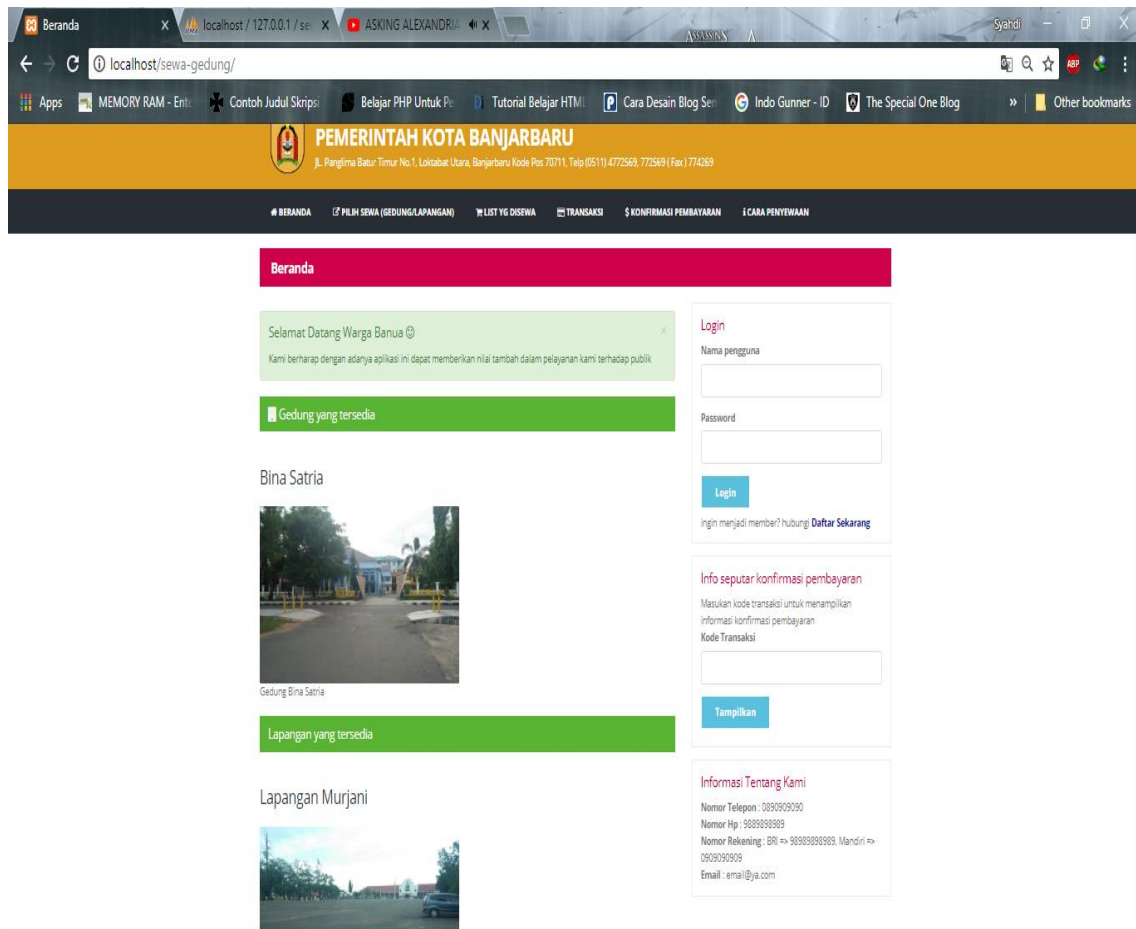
Beranda × localhost / 127.0.0.1 / se × ASKING ALEXANDRIA ×

ASSASSINS

Syahdi

localhost/sewa-gedung/

Apps MEMORY RAM - Ente Contoh Judul Skripsi Belajar PHP Untuk Pe Tutorial Belajar HTML Cara Desain Blog Ser Indo Gunner - ID The Special One Blog » Other bookmarks

PEMERINTAH KOTA BANJARBARU

JL. Panglima Batur Timur No.1, Loktabat Utara, Banjarbaru Kode Pos 70711, Telp (0511) 4772569, 772569 ( Fax ) 774269

BERANDA PILIH SEWA (GEDUNG/LAPANGAN) LIST YG DISEWA TRANSAKSI $ KONFIRMASI PEMBAYARAN i CARA PENYEWAAN

Beranda

Selamat Datang Warga Banua ☺

Kami berharap dengan adanya aplikasi ini dapat memberikan nilai tambah dalam pelayanan kami terhadap publik

Gedung yang tersedia

Bina Satria

Gedung Bina Satria

Lapangan yang tersedia

Lapangan Murjani

Login

Nama pengguna

Password

Login

ingin menjadi member? hubungi Daftar Sekarang

Info seputar konfirmasi pembayaran

Masukan kode transaksi untuk menampilkan informasi konfirmasi pembayaran

Kode Transaksi

Tampilkan

Informasi Tentang Kami

Nomor Telepon : 0890909090

Nomor Hp : 9889898989

Nomor Rekening : BRI => 98989898989, Mandiri => 0909090909

Email : email@ya.com